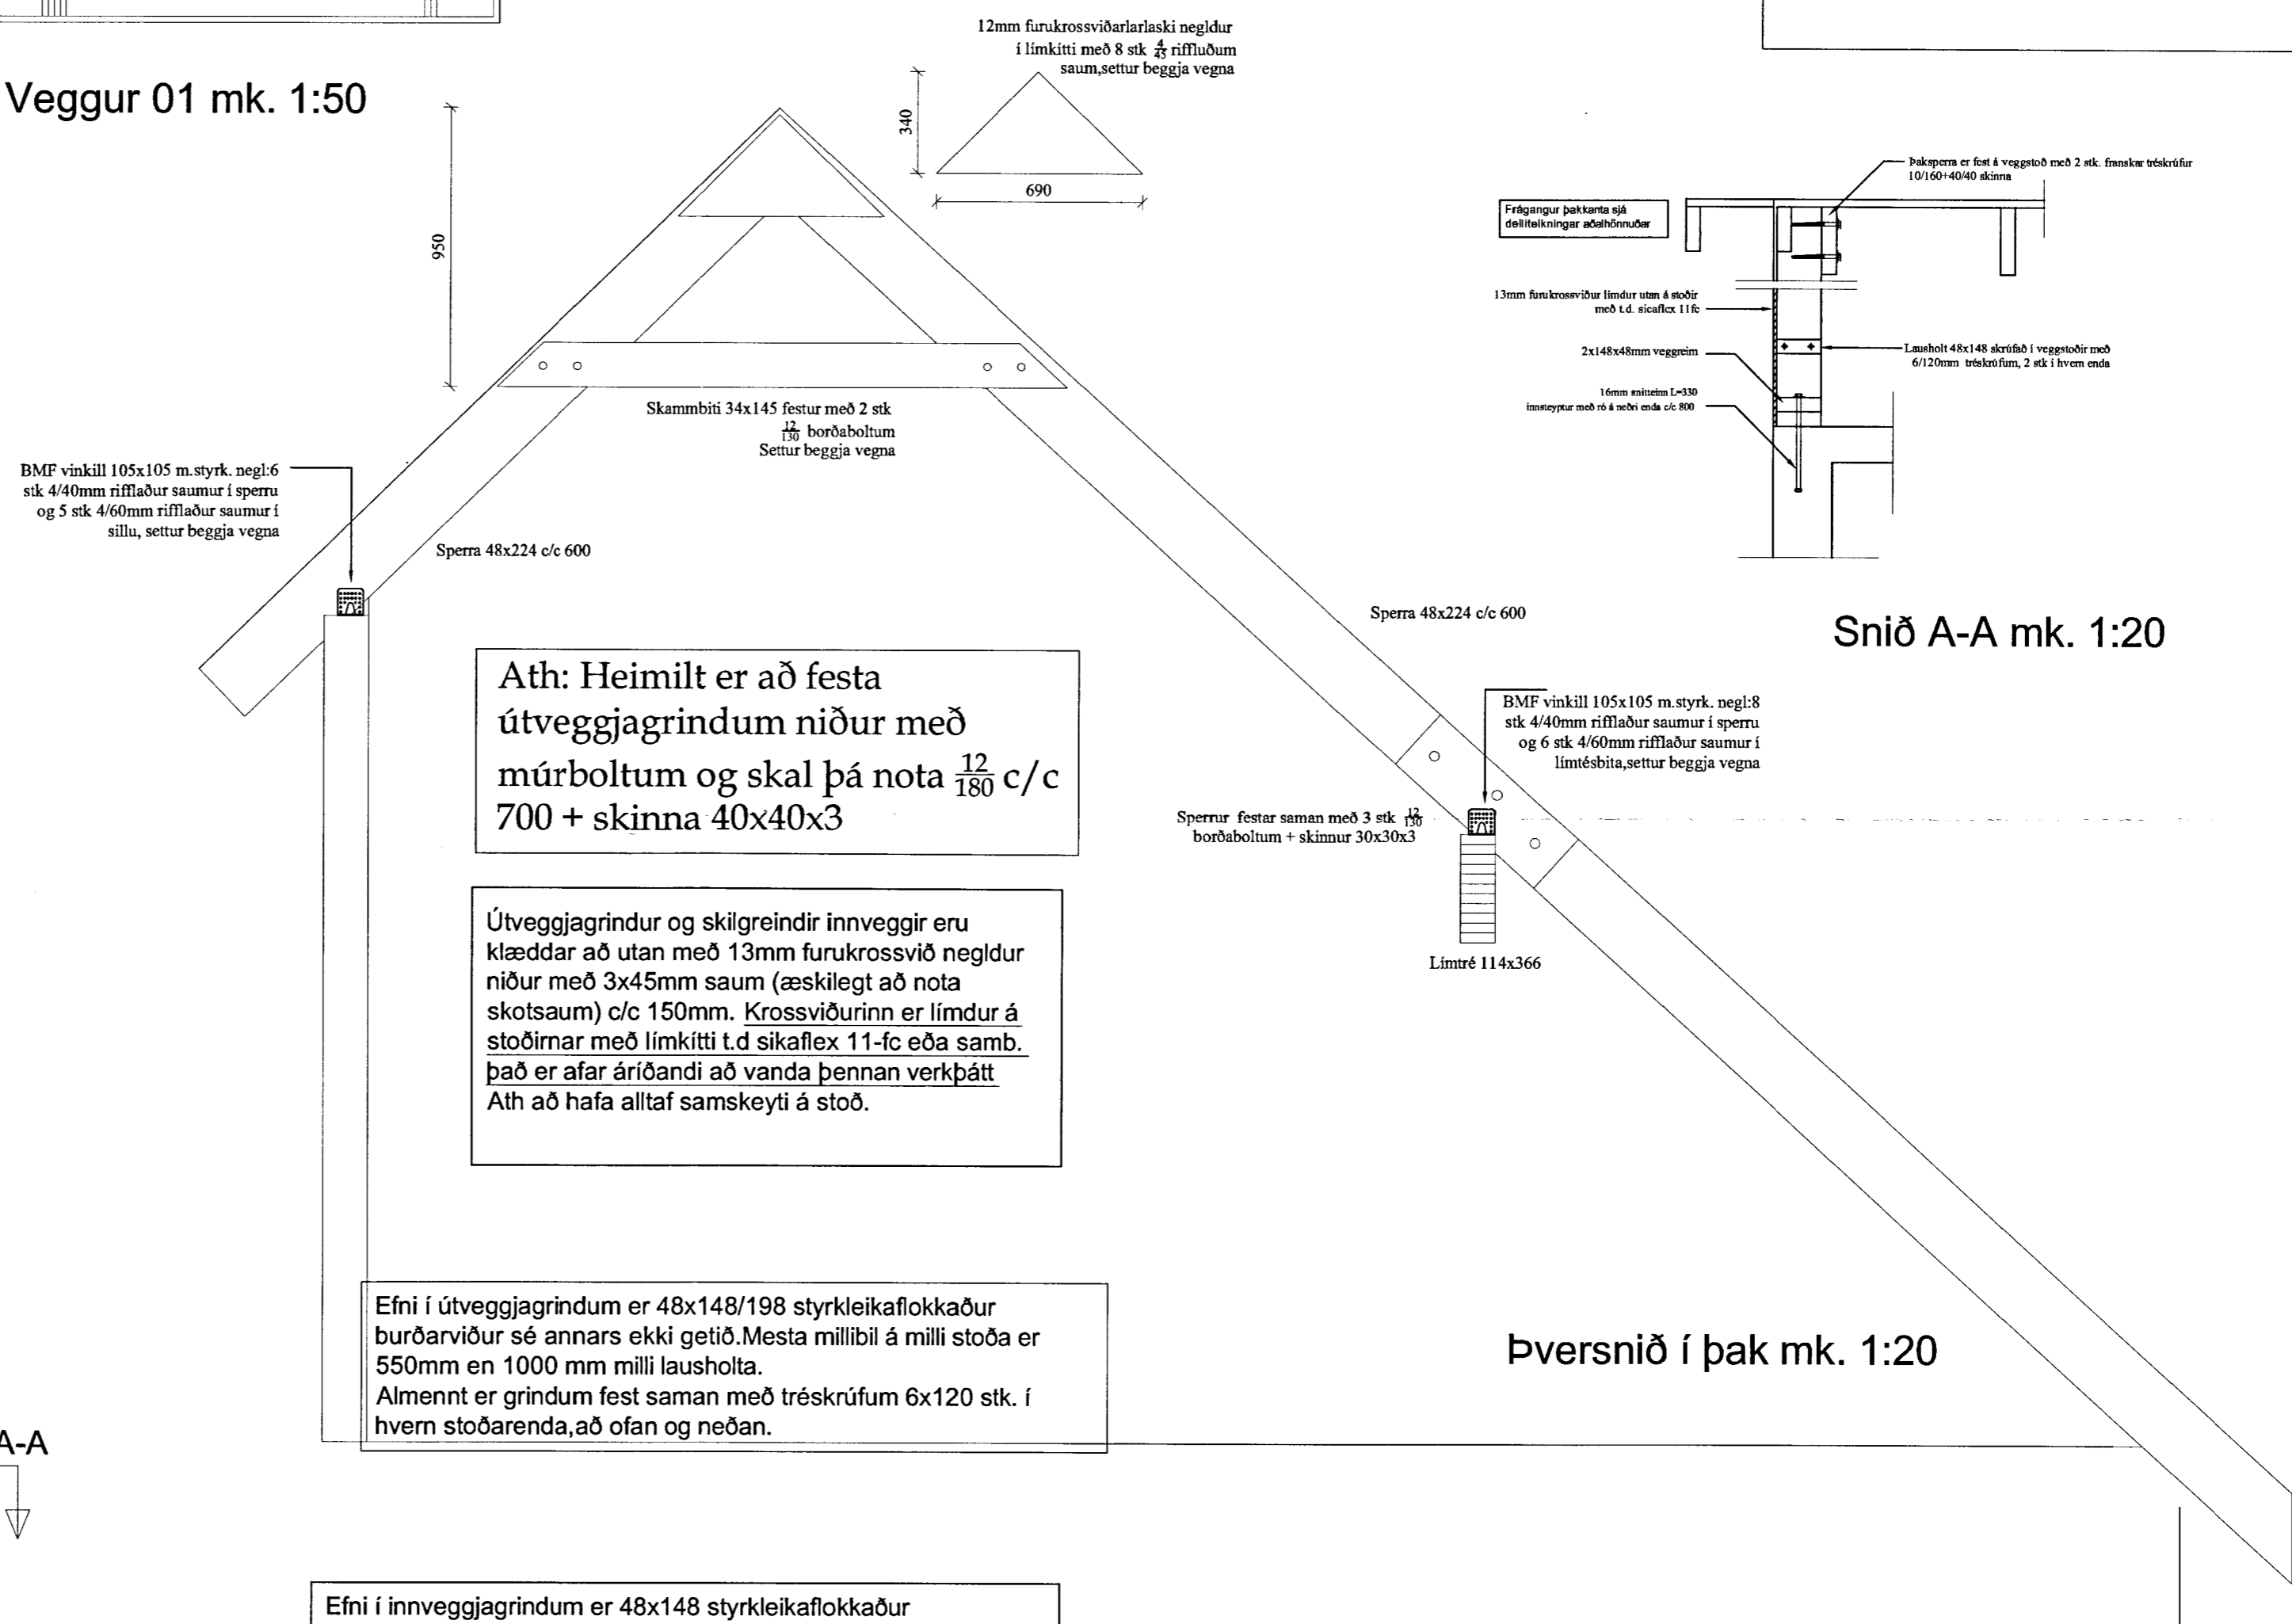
Veggur 01 mk. 1:50

12mm furukrossviðarlarlaski negldur í límkítti með 8 stk $\frac{4}{45}$ riffluðum saum,settur beggja vegna

340

690

950

Skammbiti 34x145 festur með 2 stk $\frac{12}{130}$ borðaboltum Settur beggja vegna

BMF vinkill 105x105 m.styrk. negl:6 stk 4/40mm riffllaður saumur í sperru og 5 stk 4/60mm riffllaður saumur í sillu, settur beggja vegna

Sperra 48x224 c/c 600

Þaksperra er fest á veggstoð með 2 stk. franskar tréskrúfur 10/160+40/40 skinna

Frágangur þakkanta sjá deiliteikningar aðalhönnuðar

13mm furukrossviður límdur utan á stoðir með t.d. sicaflex 11fc

2x148x48mm veggreim

Lausholt 48x148 skrúfað í veggstoðir með 6/120mm tréskrúfum, 2 stk í hvern enda

16mm snitteinn L=330 innsteyptur með ró á neðri enda c/c 800

Sperra 48x224 c/c 600

Snið A-A mk. 1:20

Ath: Heimilt er að festa útveggjagrindum niður með múrboltum og skal þá nota $\frac{12}{180}$ c/c 700 + skinna 40x40x3

BMF vinkill 105x105 m.styrk. negl:8 stk 4/40mm riffllaður saumur í sperru og 6 stk 4/60mm riffllaður saumur í límtésbita,settur beggja vegna

Sperrur festar saman með 3 stk $\frac{12}{130}$ borðaboltum + skinnur 30x30x3

Límtré 114x366

Útveggjagrindur og skilgreindir innveggir eru klæddar að utan með 13mm furukrossvið negldur niður með 3x45mm saum (æskilegt að nota skotsaum) c/c 150mm. Krossviðurinn er límdur á stoðirnar með límkítti t.d sikaflex 11-fc eða samb. það er afar áríðandi að vanda þennan verkþátt
Ath að hafa alltaf samskeyti á stoð.

Efni í útveggjagrindum er 48x148/198 styrkleikaflokkaður burðarviður sé annars ekki getið.Mesta millibil á milli stoða er 550mm en 1000 mm milli lausholta.
Almennt er grindum fest saman með tréskrúfum 6x120 stk. í hvern stoðarenda,að ofan og neðan.

Þversnið í þak mk. 1:20

A-A

Efni í innveggjagrindum er 48x148 styrkleikaflokkaður